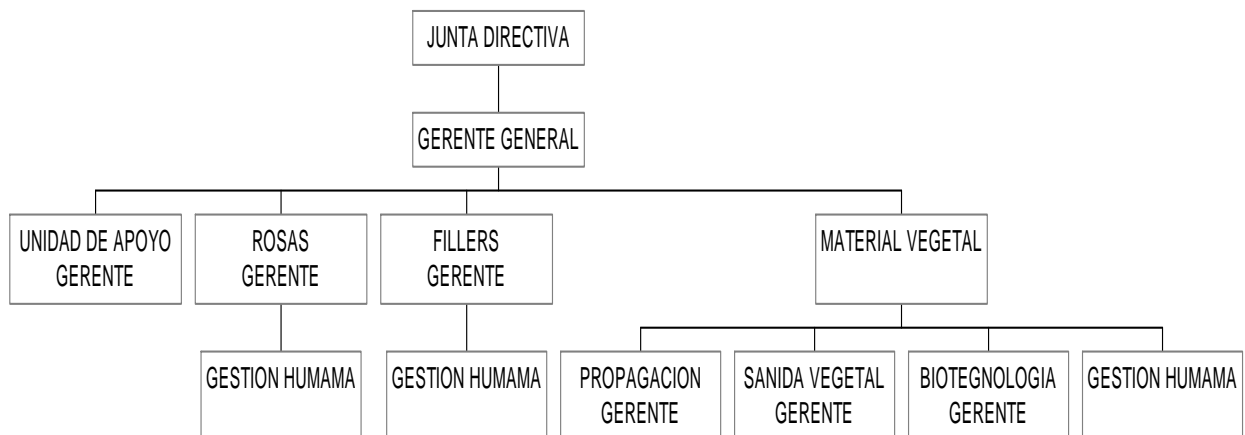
JUNTA DIRECTIVA

GERENTE GENERAL

UNIDAD DE APOYO GERENTE

ROSAS GERENTE

FILLERS GERENTE

MATERIAL VEGETAL

GESTION HUMAMA

GESTION HUMAMA

PROPAGACION GERENTE

SANIDA VEGETAL GERENTE

BIOTEGNOLOGIA GERENTE

GESTION HUMAMA